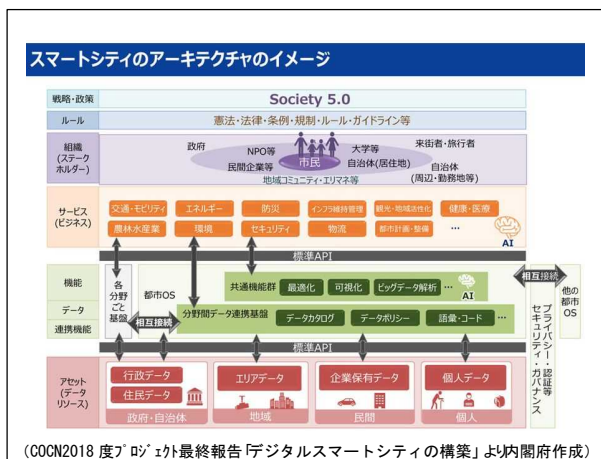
スマートシティのアーキテクチャのイメージ

戦略・政策
Society 5.0

ルール
憲法・法律・条例・規制・ルール・ガイドライン等

組織（ステークホルダー）
政府
NPO等
大学等
来街者・旅行者
民間企業等
市民
自治体(居住地)
自治体(周辺・勤務地等)
地域コミュニティ・エリマネ等

サービス（ビジネス）
交通・モビリティ
エネルギー
防災
インフラ維持管理
観光・地域活性化
健康・医療
農林水産業
環境
セキュリティ
物流
都市計画・整備
…
AI

標準API

機能
データ
連携機能
各分野ごと基盤
都市OS
共通機能群
最適化
可視化
ビッグデータ解析
…
AI
相互接続
分野間データ連携基盤
データカタログ
データポリシー
語彙・コード
…
相互接続
他の都市OS
プライバシー・認証等
セキュリティ・ガバナンス

標準API

アセット（データリソース）
行政データ
住民データ
政府・自治体
エリアデータ
地域
企業保有データ
民間
個人データ
個人

（COCN2018 度プロジェクト最終報告「デジタルスマートシティの構築」より内閣府作成）